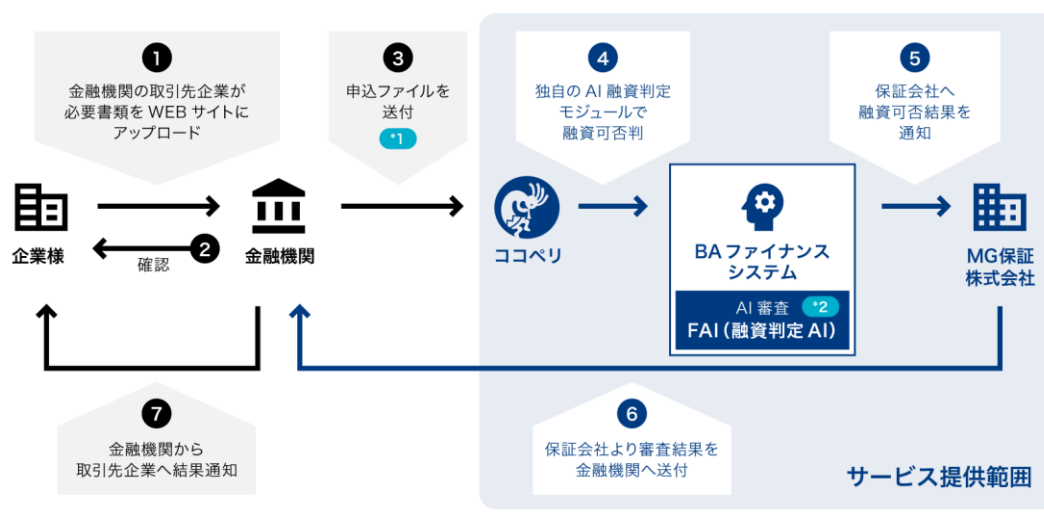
1
金融機関の取引先企業が必要書類をWEBサイトにアップロード

3
申込ファイルを送付
*1

4
独自のAI融資判定モジュールで融資可否判

5
保証会社へ融資可否結果を通知

企業様

2
確認

金融機関

ココペリ

BAファイナンスシステム

AI審査 *2
FAI（融資判定AI）

MG保証株式会社

7
金融機関から取引先企業へ結果通知

6
保証会社より審査結果を金融機関へ送付

サービス提供範囲